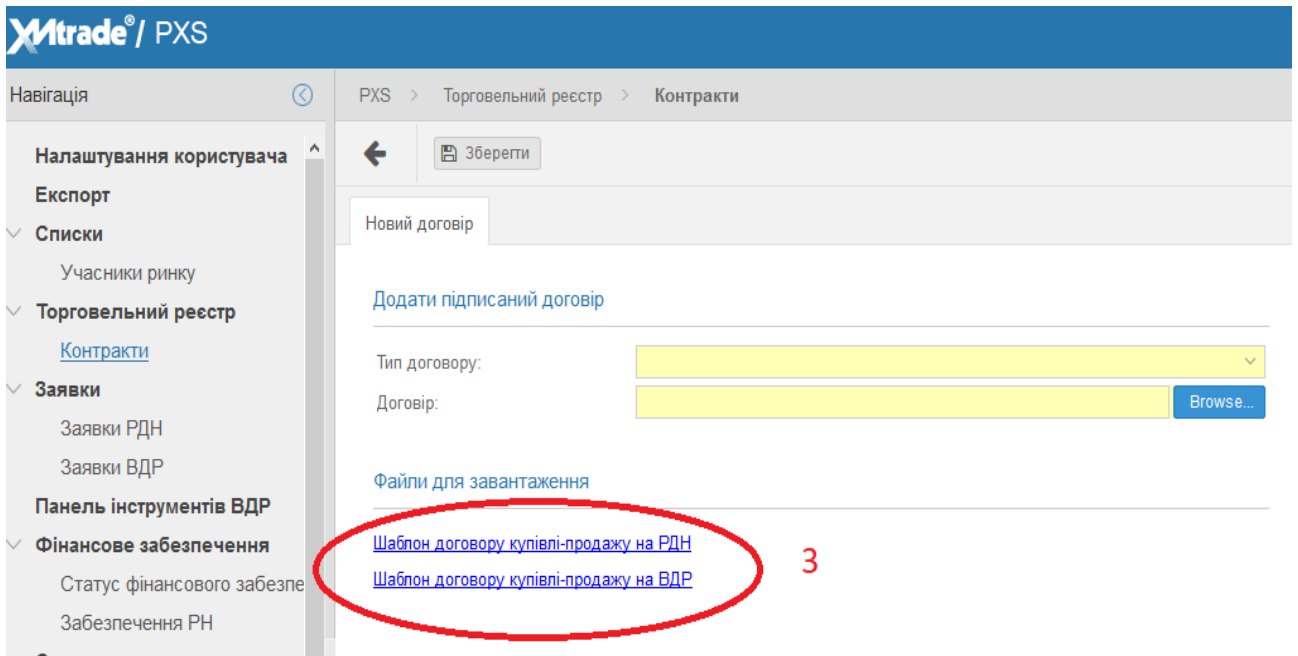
XMtrade® / PXS

Навігація

Налаштування користувача
Експорт
Списки
Учасники ринку
Торговельний реєстр
Контракти
Заявки
Заявки РДН
Заявки ВДР
Панель інструментів ВДР
Фінансове забезпечення
Статус фінансового забезпе
Забезпечення РН

PXS > Торговельний реєстр > Контракти

Зберегти

Новий договір

Додати підписаний договір

Тип договору:
Договір:
Browse...

Файли для завантаження

Шаблон договору купівлі-продажу на РДН
Шаблон договору купівлі-продажу на ВДР

3